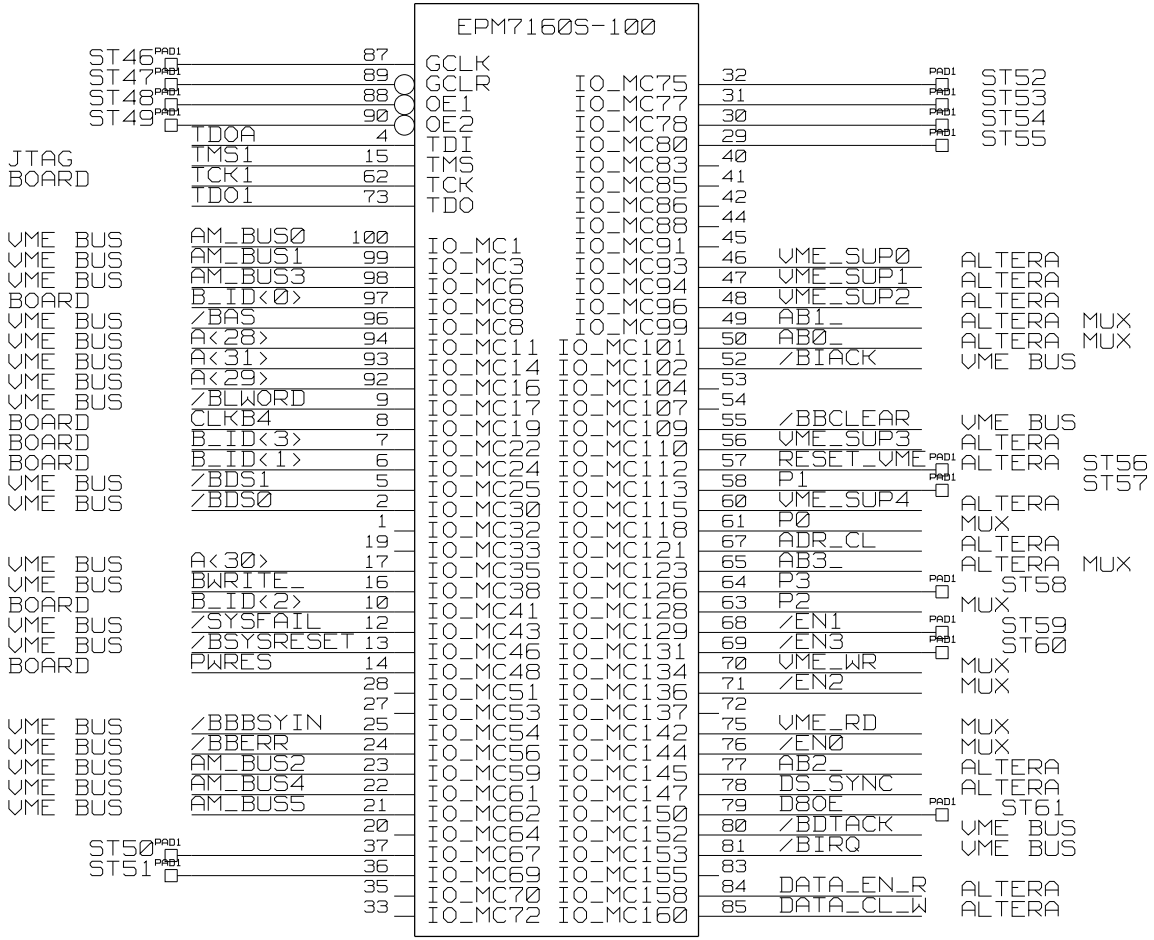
EPM7160S-100

ST46 PAD1
ST47 PAD1
ST48 PAD1
ST49 PAD1

87 GCLK
89 GCLR
88 OE1
90 OE2
TDOA 4 TDI
TMS1 15 TMS
TCK1 62 TCK
TDO1 73 TDO

JTAG BOARD

IO_MC75 32 PAD1 ST52
IO_MC77 31 PAD1 ST53
IO_MC78 30 PAD1 ST54
IO_MC80 29 PAD1 ST55
IO_MC83 40
IO_MC85 41
IO_MC86 42
IO_MC88 44
IO_MC91 45
IO_MC93 46 VME_SUP0 ALTERA
IO_MC94 47 VME_SUP1 ALTERA
IO_MC96 48 VME_SUP2 ALTERA
IO_MC99 49 AB1_ ALTERA MUX
IO_MC101 50 AB0_ ALTERA MUX
IO_MC102 52 /BIACK VME BUS
IO_MC104 53
IO_MC107 54
IO_MC109 55 /BBCLEAR VME BUS
IO_MC110 56 VME_SUP3 ALTERA
IO_MC112 57 RESET_VME PAD1 ALTERA ST56
IO_MC113 58 P1 PAD1 ST57
IO_MC115 60 VME_SUP4 ALTERA
IO_MC118 61 P0 MUX
IO_MC121 67 ADR_CL ALTERA
IO_MC123 65 AB3_ ALTERA MUX
IO_MC126 64 P3 PAD1 ST58
IO_MC128 63 P2 MUX
IO_MC129 68 /EN1 PAD1 ST59
IO_MC131 69 /EN3 PAD1 ST60
IO_MC134 70 VME_WR MUX
IO_MC136 71 /EN2 MUX
IO_MC137 72
IO_MC142 75 VME_RD MUX
IO_MC144 76 /EN0 MUX
IO_MC145 77 AB2_ ALTERA
IO_MC147 78 DS_SYNC ALTERA
IO_MC150 79 D8OE PAD1 ST61
IO_MC152 80 /BDTACK VME BUS
IO_MC153 81 /BIRQ VME BUS
IO_MC155 83
IO_MC158 84 DATA_EN_R ALTERA
IO_MC160 85 DATA_CL_W ALTERA

VME BUS AM_BUS0 100 IO_MC1
VME BUS AM_BUS1 99 IO_MC3
VME BUS AM_BUS3 98 IO_MC6
BOARD B_ID<0> 97 IO_MC8
VME BUS /BAS 96 IO_MC8
VME BUS A<28> 94 IO_MC11
VME BUS A<31> 93 IO_MC14
VME BUS A<29> 92 IO_MC16
VME BUS /BLWORD 9 IO_MC17
BOARD CLKB4 8 IO_MC19
BOARD B_ID<3> 7 IO_MC22
BOARD B_ID<1> 6 IO_MC24
VME BUS /BDS1 5 IO_MC25
VME BUS /BDS0 2 IO_MC30
1 IO_MC32
19 IO_MC33
VME BUS A<30> 17 IO_MC35
VME BUS BWRITE_ 16 IO_MC38
BOARD B_ID<2> 10 IO_MC41
VME BUS /SYSFAIL 12 IO_MC43
VME BUS /BSYSRESET 13 IO_MC46
BOARD PWRES 14 IO_MC48
28 IO_MC51
27 IO_MC53
VME BUS /BBBSYIN 25 IO_MC54
VME BUS /BBERR 24 IO_MC56
VME BUS AM_BUS2 23 IO_MC59
VME BUS AM_BUS4 22 IO_MC61
VME BUS AM_BUS5 21 IO_MC62
20 IO_MC64
ST50 PAD1 37 IO_MC67
ST51 PAD1 36 IO_MC69
35 IO_MC70
33 IO_MC72